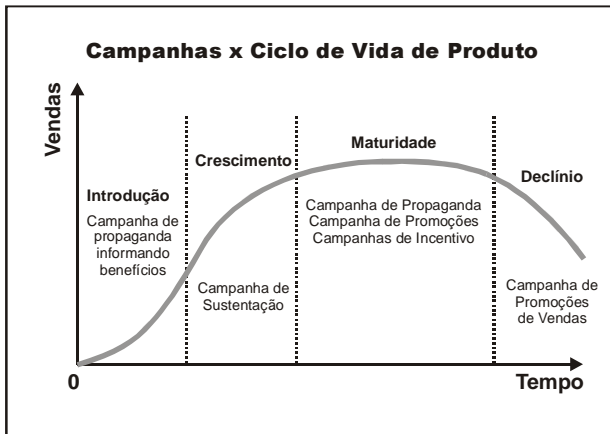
Campanhas x Ciclo de Vida de Produto

Vendas

Introdução
Campanha de propaganda informando benefícios

Crescimento
Campanha de Sustentação

Maturidade
Campanha de Propaganda
Campanha de Promoções
Campanhas de Incentivo

Declínio
Campanha de Promoções de Vendas

0

Tempo